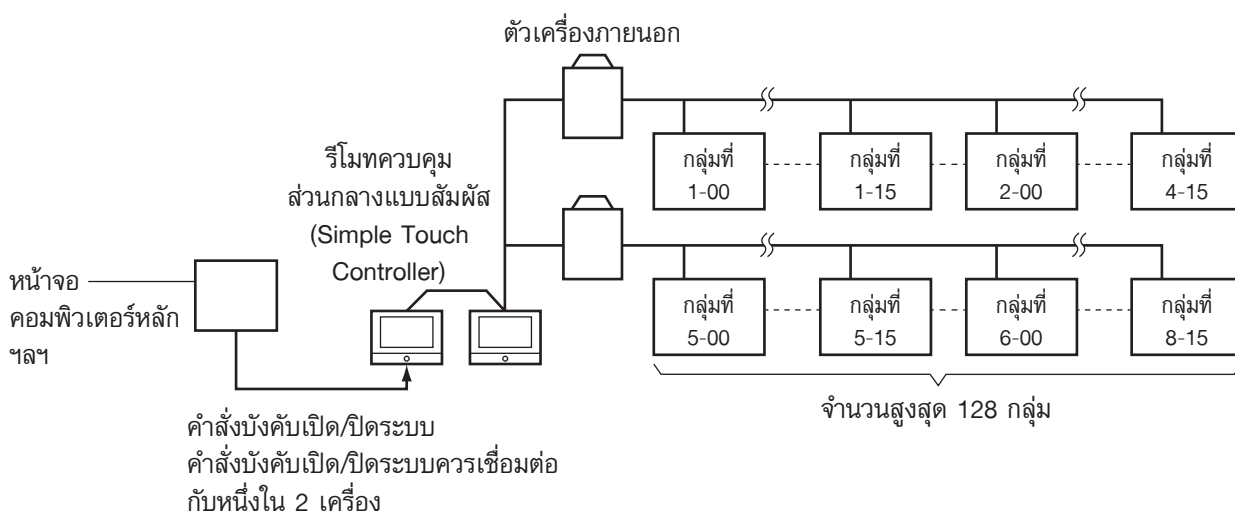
ตัวเครื่องภายนอก

รีโมทควบคุม ส่วนกลางแบบสัมผัส (Simple Touch Controller)

กลุ่มที่ 1-00

กลุ่มที่ 1-15

กลุ่มที่ 2-00

กลุ่มที่ 4-15

กลุ่มที่ 5-00

กลุ่มที่ 5-15

กลุ่มที่ 6-00

กลุ่มที่ 8-15

หน้าจอ คอมพิวเตอร์หลัก ฯลฯ

จำนวนสูงสุด 128 กลุ่ม

คำสั่งบังคับเปิด/ปิดระบบ
คำสั่งบังคับเปิด/ปิดระบบควรเชื่อมต่อกับหนึ่งใน 2 เครื่อง